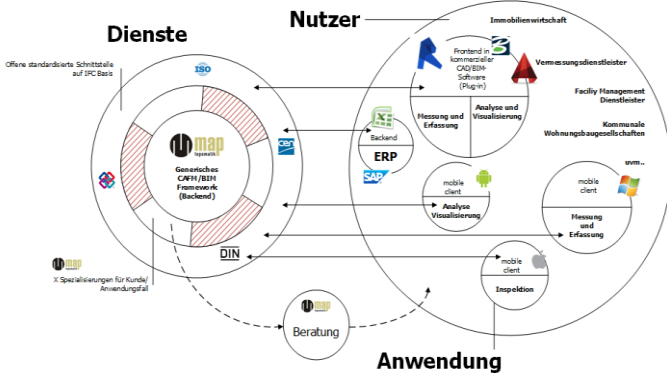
Dienste

Nutzer

Immobilienwirtschaft

Offene standardisierte Schnittstelle auf IFC Basis

ISO

map topomatik

Generisches CAFM/BIM Framework (Backend)

cen

DIN

map topomatik

X Spezialisierungen für Kunde/ Anwendungsfall

map topomatik

Beratung

Frontend in kommerzieller CAD/BIM-Software (Plug-in)

Messung und Erfassung

Analyse und Visualisierung

Vermessungsdienstleister

Facility Management Dienstleister

Kommunale Wohnungsbaugesellschaften

usw..

Backend

ERP

SAP

mobile client

Analyse Visualisierung

mobile client

Messung und Erfassung

mobile client

Inspektion

Anwendung